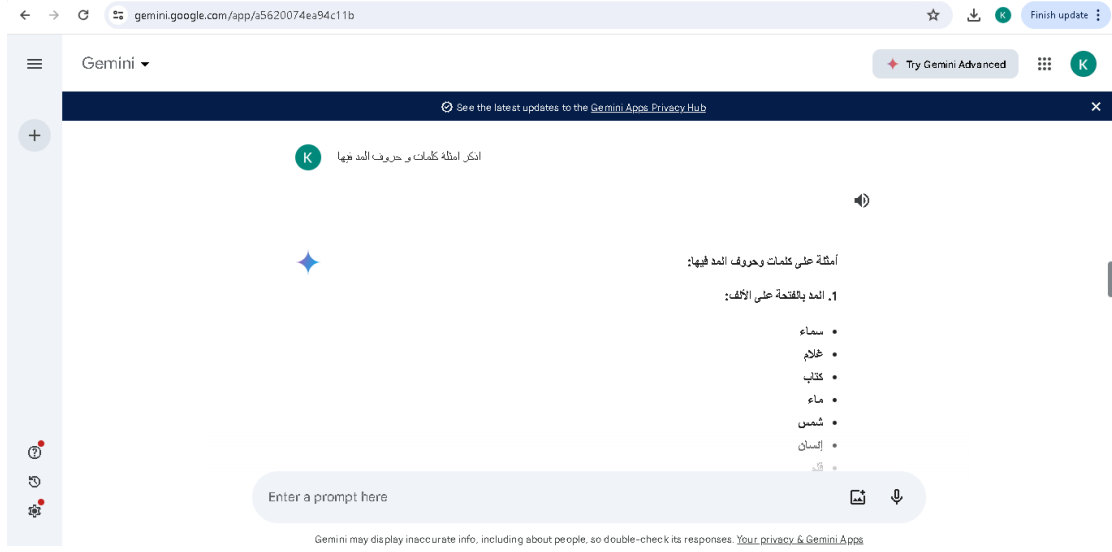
gemini.google.com/app/a5620074ea94c11b

K Finish update

Gemini ▾

Try Gemini Advanced

K

See the latest updates to the Gemini Apps Privacy Hub

K اذكر امثلة كلمات و حروف المد فيها

أمثلة على كلمات وحروف المد فيها:

1. المد بالفتحة على الألف:

- سماء
- غلام
- كتاب
- ماء
- شمس
- إنسان
- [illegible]

Enter a prompt here

Gemini may display inaccurate info, including about people, so double-check its responses. Your privacy & Gemini Apps